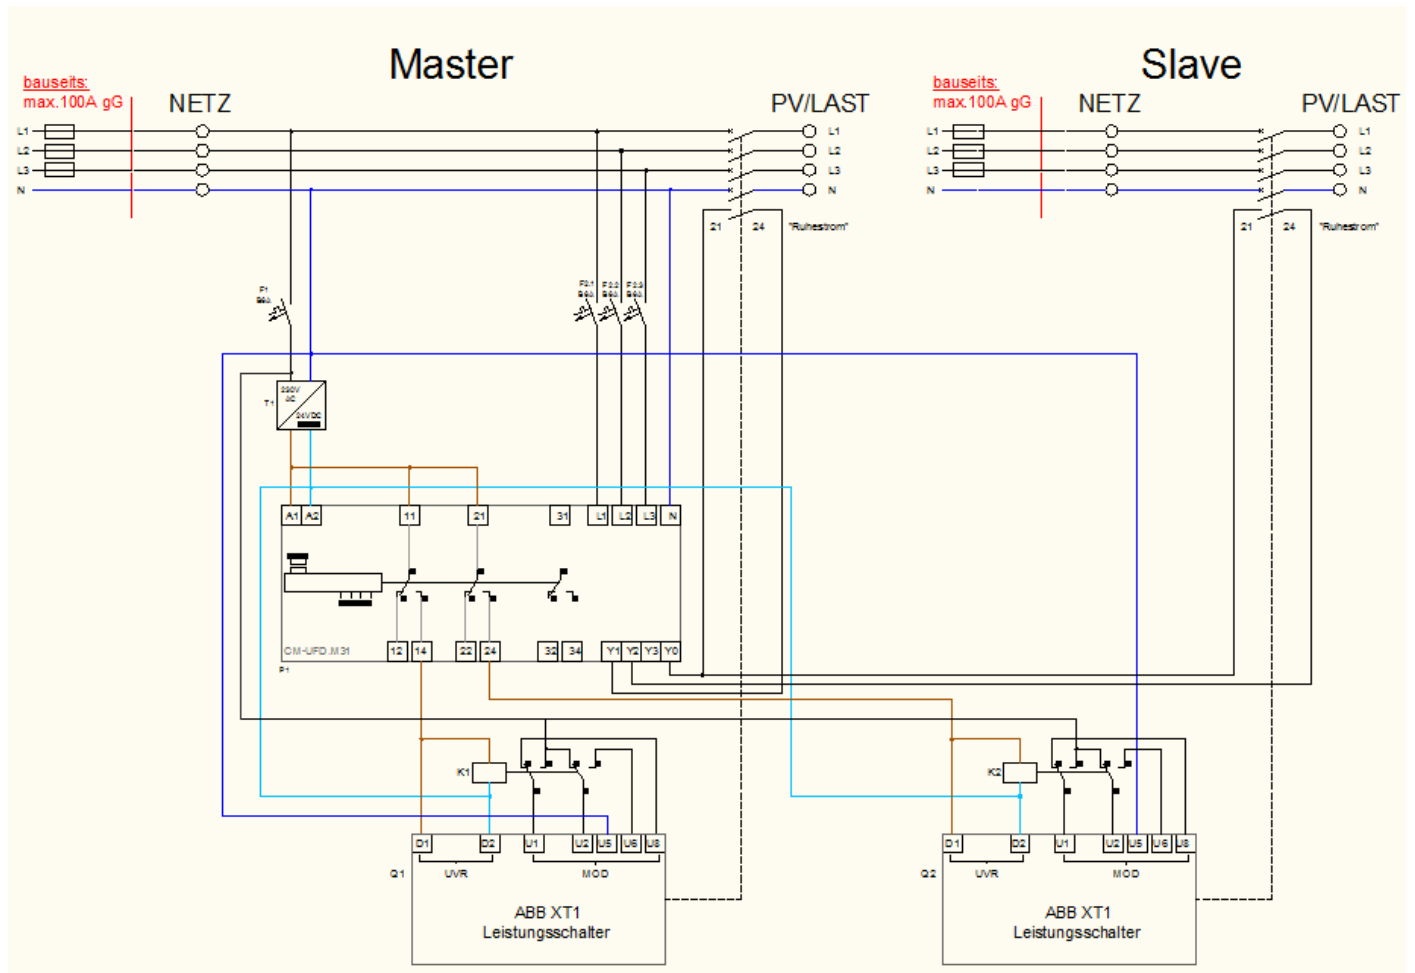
Master

bauseits:
max.100A gG

NETZ

PV/LAST

L1
L2
L3
N

L1
L2
L3
N

21
24
"Ruhestrom"

F1
B6A

F2.1
B6A
F2.2
B6A
F2.3
B6A

T1
230V
AC
24VDC

A1
A2
11
21
31
L1
L2
L3
N

CM-UFD.M31
P1
12
14
22
24
32
34
Y1
Y2
Y3
Y0

K1

D1
D2
U1
U2
U5
U6
U8

Q1
UVR
MOD

ABB XT1
Leistungsschalter

Slave

bauseits:
max.100A gG

NETZ

PV/LAST

L1
L2
L3
N

L1
L2
L3
N

21
24
"Ruhestrom"

K2

D1
D2
U1
U2
U5
U6
U8

Q2
UVR
MOD

ABB XT1
Leistungsschalter